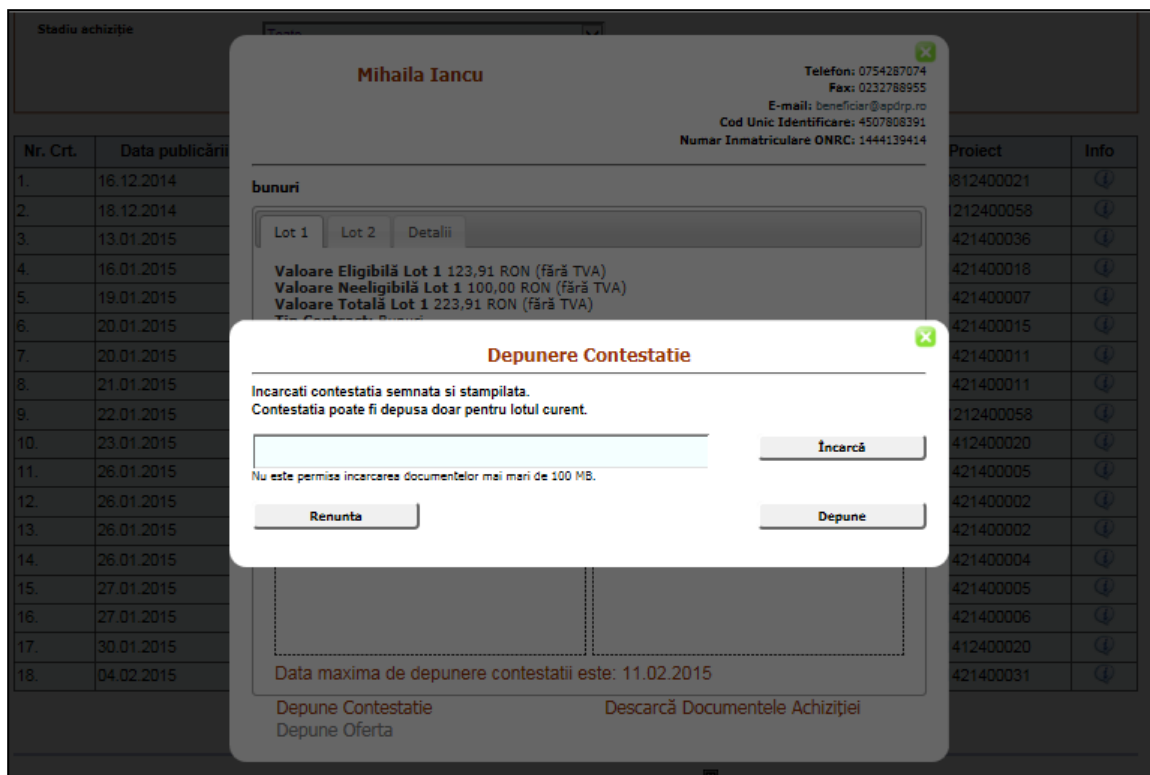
Stadiu achiziție

Mihaila Iancu

Telefon: 0754287074
Fax: 0232788955
E-mail: beneficiar@apdrp.ro
Cod Unic Identificare: 4507808391
Numar Inmatriculare ONRC: 1444139414

| Nr. Crt. | Data publicării | Proiect | Info |
|---|---|---|---|
| 1. | 16.12.2014 | 0812400021 | |
| 2. | 18.12.2014 | 1212400058 | |
| 3. | 13.01.2015 | 421400036 | |
| 4. | 16.01.2015 | 421400018 | |
| 5. | 19.01.2015 | 421400007 | |
| 6. | 20.01.2015 | 421400015 | |
| 7. | 20.01.2015 | 421400011 | |
| 8. | 21.01.2015 | 421400011 | |
| 9. | 22.01.2015 | 1212400058 | |
| 10. | 23.01.2015 | 412400020 | |
| 11. | 26.01.2015 | 421400005 | |
| 12. | 26.01.2015 | 421400002 | |
| 13. | 26.01.2015 | 421400002 | |
| 14. | 26.01.2015 | 421400004 | |
| 15. | 27.01.2015 | 421400005 | |
| 16. | 27.01.2015 | 421400006 | |
| 17. | 30.01.2015 | 412400020 | |
| 18. | 04.02.2015 | 421400031 | |

bunuri

Lot 1 | Lot 2 | Detalii

Valoare Eligibilă Lot 1 123,91 RON (fără TVA)
Valoare Neeligibilă Lot 1 100,00 RON (fără TVA)
Valoare Totală Lot 1 223,91 RON (fără TVA)
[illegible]

Depunere Contestatie

Incarcati contestatia semnata si stampilata.
Contestatia poate fi depusa doar pentru lotul curent.

Încarcă

Nu este permisa incarcarea documentelor mai mari de 100 MB.

Renunta

Depune

Data maxima de depunere contestatii este: 11.02.2015

Depune Contestatie

Descarcă Documentele Achiziției

Depune Oferta